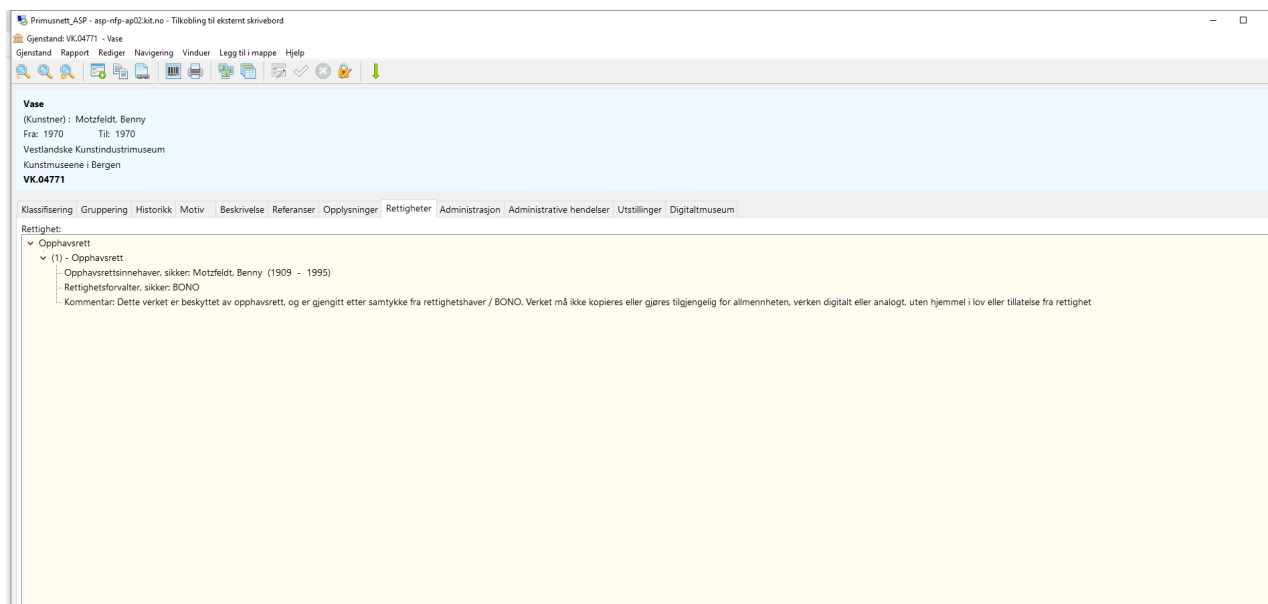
Primusnett_ASP - asp-nfp-ap02.kit.no - Tilkobling til eksternt skrivebord

Gjenstand: VK.04771 - Vase

Gjenstand Rapport Rediger Navigering Vinduer Legg til i mappe Hjelp

Vase
(Kunstner) : Motzfeldt, Benny
Fra: 1970 Til: 1970
Vestlandske Kunstindustrimuseum
Kunstmuseene i Bergen
VK.04771

Klassifisering Gruppering Historikk Motiv Beskrivelse Referanser Opplysninger Rettigheter Administrasjon Administrative hendelser Utstillinger Digitaltmuseum

Rettighet:
Opphavsrett
(1) - Opphavsrett
Opphavsrettsinnehaver, sikker: Motzfeldt, Benny (1909 - 1995)
Rettighetsforvalter, sikker: BONO
Kommentar: Dette verket er beskyttet av opphavsrett, og er gjengitt etter samtykke fra rettighetshaver / BONO. Verket må ikke kopieres eller gjøres tilgjengelig for allmennheten, verken digitalt eller analogt, uten hjemmel i lov eller tillatelse fra rettighet